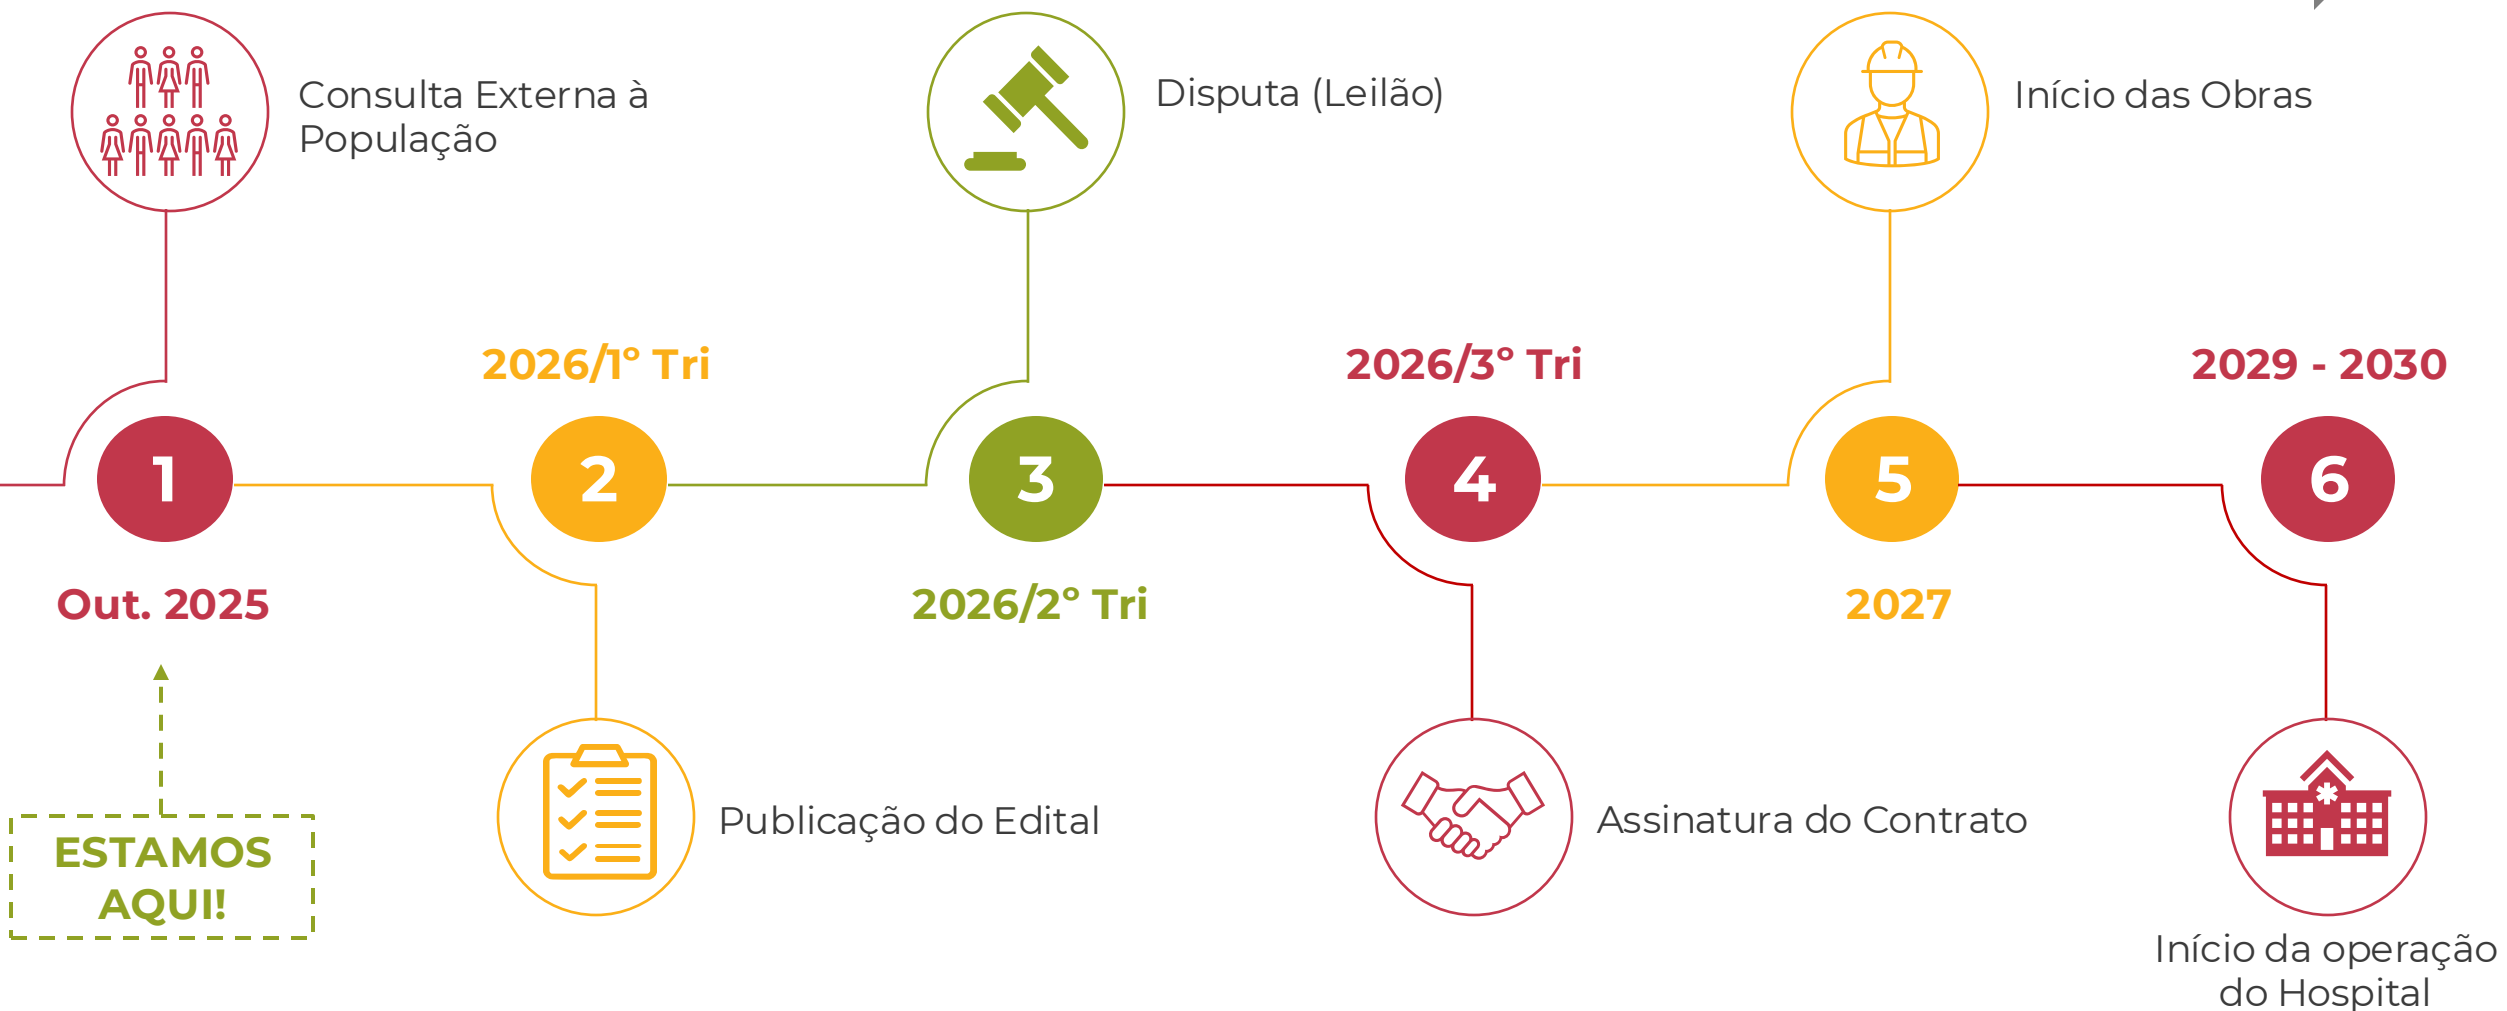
Consulta Externa à População

Disputa (Leilão)

Início das Obras

2026/1° Tri

2026/3° Tri

2029 - 2030

1

2

3

4

5

6

Out. 2025

2026/2° Tri

2027

ESTAMOS AQUI!

Publicação do Edital

Assinatura do Contrato

Início da operação do Hospital